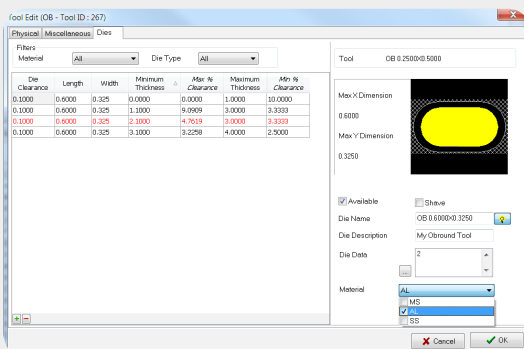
Tool Edit (OB - Tool ID : 267)

Physical Miscellaneous Dies

Filters
Material All
Die Type All

| Die Clearance | Length | Width | Minimum Thickness | Max % Clearance | Maximum Thickness | Min % Clearance |
|---|---|---|---|---|---|---|
| 0.1000 | 0.6000 | 0.325 | 0.0000 | 0.0000 | 1.0000 | 10.0000 |
| 0.1000 | 0.6000 | 0.325 | 1.1000 | 9.0909 | 3.0000 | 3.3333 |
| 0.1000 | 0.6000 | 0.325 | 2.1000 | 4.7619 | 3.0000 | 3.3333 |
| 0.1000 | 0.6000 | 0.325 | 3.1000 | 3.2258 | 4.0000 | 2.5000 |

Tool OB 0.2500X0.5000

Max X Dimension
0.6000
Max Y Dimension
0.3250

Available
Shave

Die Name OB 0.6000X0.3250
Die Description My Obround Tool
Die Data 2
...

Material AL
MS
AL
SS

Cancel
OK